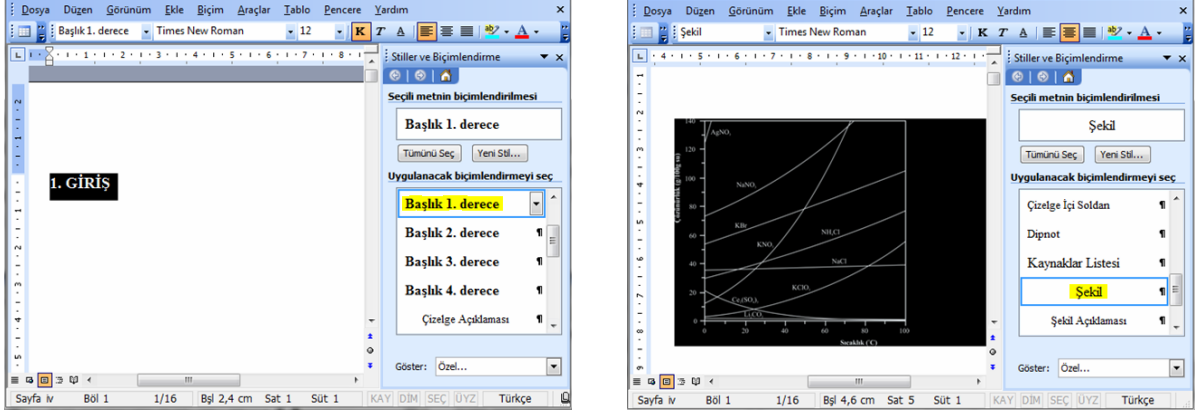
Dosya Düzen Görünüm Ekle Biçim Araçlar Tablo Pencere Yardım

Başlık 1. derece Times New Roman 12 K T A

Stiller ve Biçimlendirme

Seçili metnin biçimlendirilmesi

Başlık 1. derece

Tümünü Seç Yeni Stil...

Uygulanacak biçimlendirmeyi seç

Başlık 1. derece

Başlık 2. derece ¶

Başlık 3. derece ¶

Başlık 4. derece ¶

Çizelge Açıklaması ¶

Göster: Özel...

1. GİRİŞ

Sayfa iv Böl 1 1/16 Bşl 2,4 cm Sat 1 Süt 1 KAY DİM SEÇ ÜYZ Türkçe

Dosya Düzen Görünüm Ekle Biçim Araçlar Tablo Pencere Yardım

Şekil Times New Roman 12 K T A

Stiller ve Biçimlendirme

Seçili metnin biçimlendirilmesi

Şekil

Tümünü Seç Yeni Stil...

Uygulanacak biçimlendirmeyi seç

Çizelge İçi Soldan ¶

Dipnot ¶

Kaynaklar Listesi ¶

Şekil ¶

Şekil Açıklaması ¶

Göster: Özel...

140 AgNO$_3$ NaNO$_3$ KBr KNO$_3$ NH$_4$Cl NaCl KClO$_3$ Ce$_2$(SO$_4$)$_3$ Li$_2$CO$_3$ 0 20 40 60 80 100 Sıcaklık (°C) Çözünürlük (g/100g su)

Sayfa iv Böl 1 1/16 Bşl 4,6 cm Sat 5 Süt 1 KAY DİM SEÇ ÜYZ Türkçe